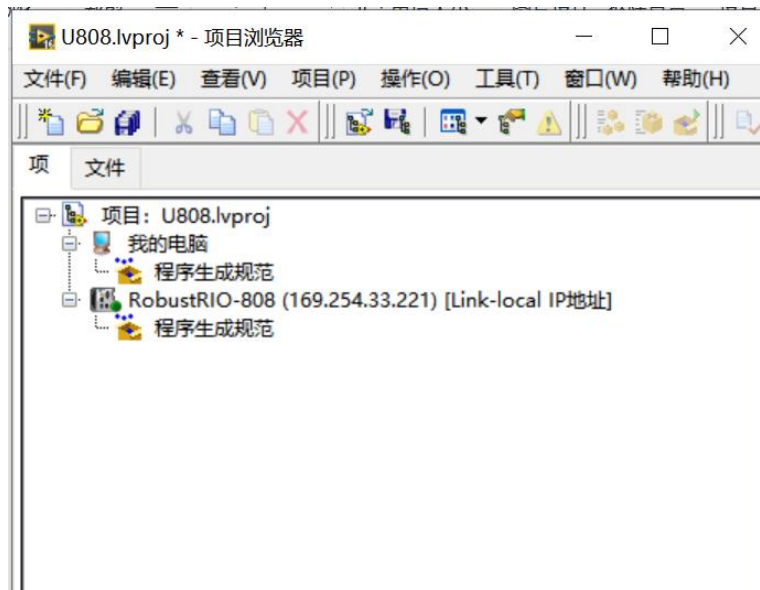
U808.lvproj * - 项目浏览器

文件(F) 编辑(E) 查看(V) 项目(P) 操作(O) 工具(T) 窗口(W) 帮助(H)

项 文件

项目: U808.lvproj
我的电脑
程序生成规范
RobustRIO-808 (169.254.33.221) [Link-local IP地址]
程序生成规范